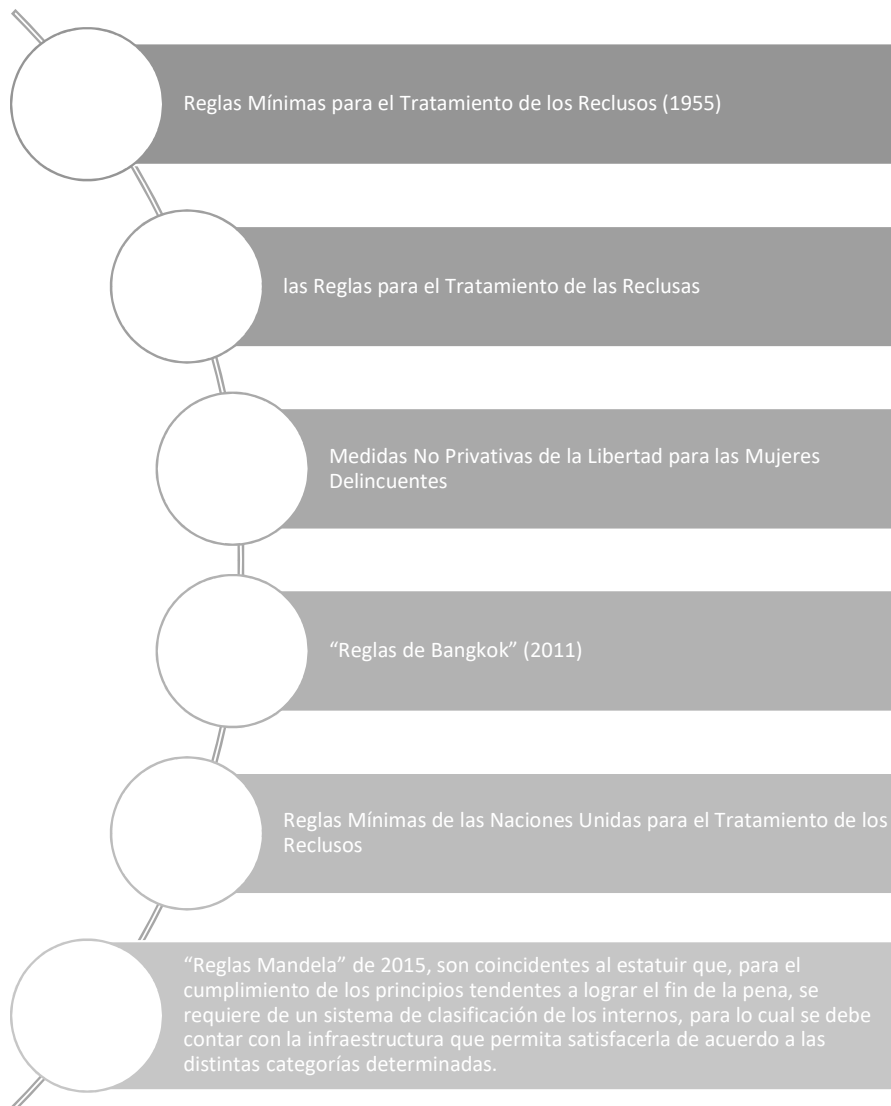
Reglas Mínimas para el Tratamiento de los Reclusos (1955)

las Reglas para el Tratamiento de las Reclusas

Medidas No Privativas de la Libertad para las Mujeres Delincuentes

“Reglas de Bangkok” (2011)

Reglas Mínimas de las Naciones Unidas para el Tratamiento de los Reclusos

“Reglas Mandela” de 2015, son coincidentes al estatuir que, para el cumplimiento de los principios tendentes a lograr el fin de la pena, se requiere de un sistema de clasificación de los internos, para lo cual se debe contar con la infraestructura que permita satisfacerla de acuerdo a las distintas categorías determinadas.